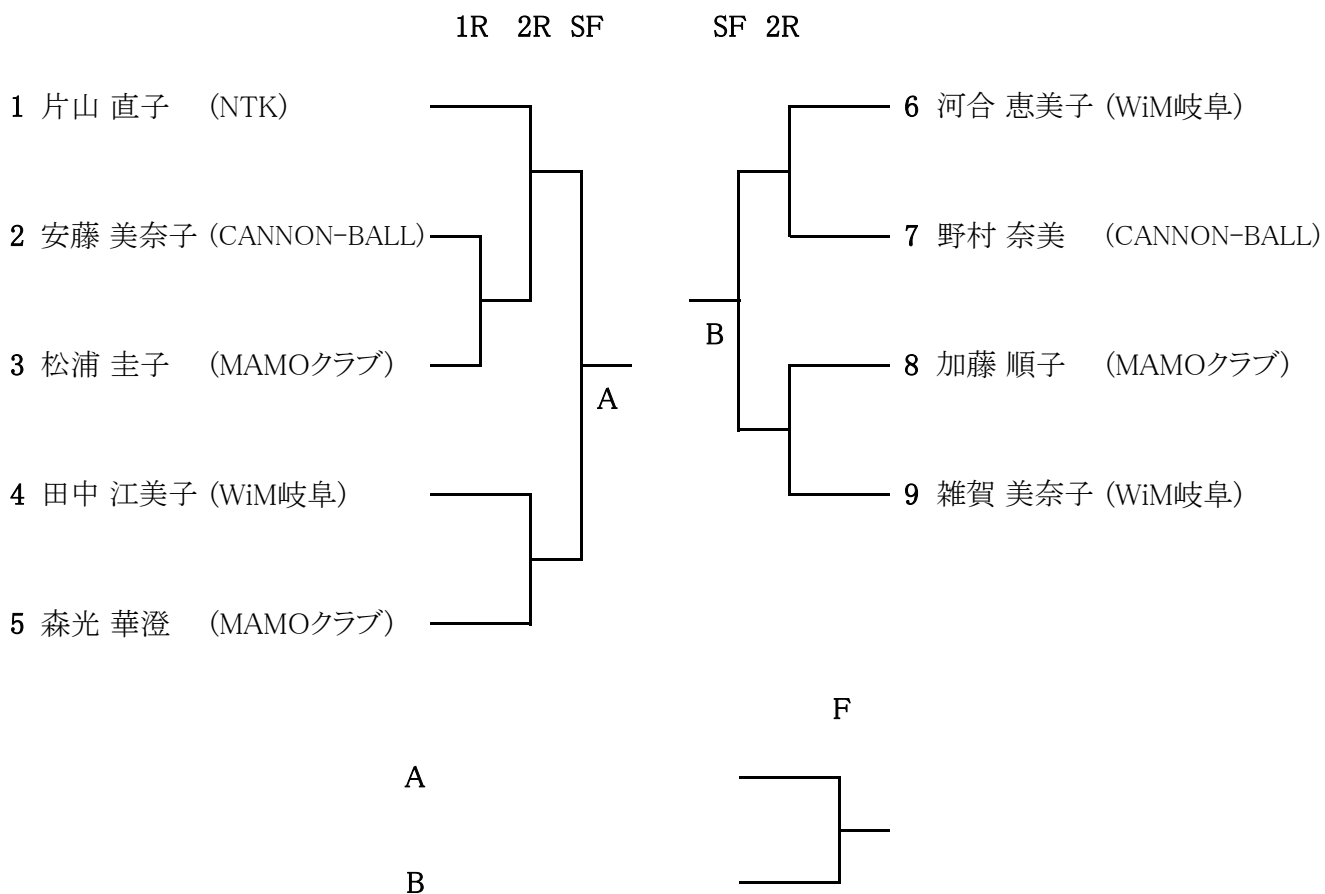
1R 2R SF SF 2R

1 片山 直子 (NTK)

2 安藤 美奈子 (CANNON-BALL)

3 松浦 圭子 (MAMOクラブ)

4 田中 江美子 (WiM岐阜)

5 森光 華澄 (MAMOクラブ)

A

B

6 河合 恵美子 (WiM岐阜)

7 野村 奈美 (CANNON-BALL)

8 加藤 順子 (MAMOクラブ)

9 雑賀 美奈子 (WiM岐阜)

F

A

B